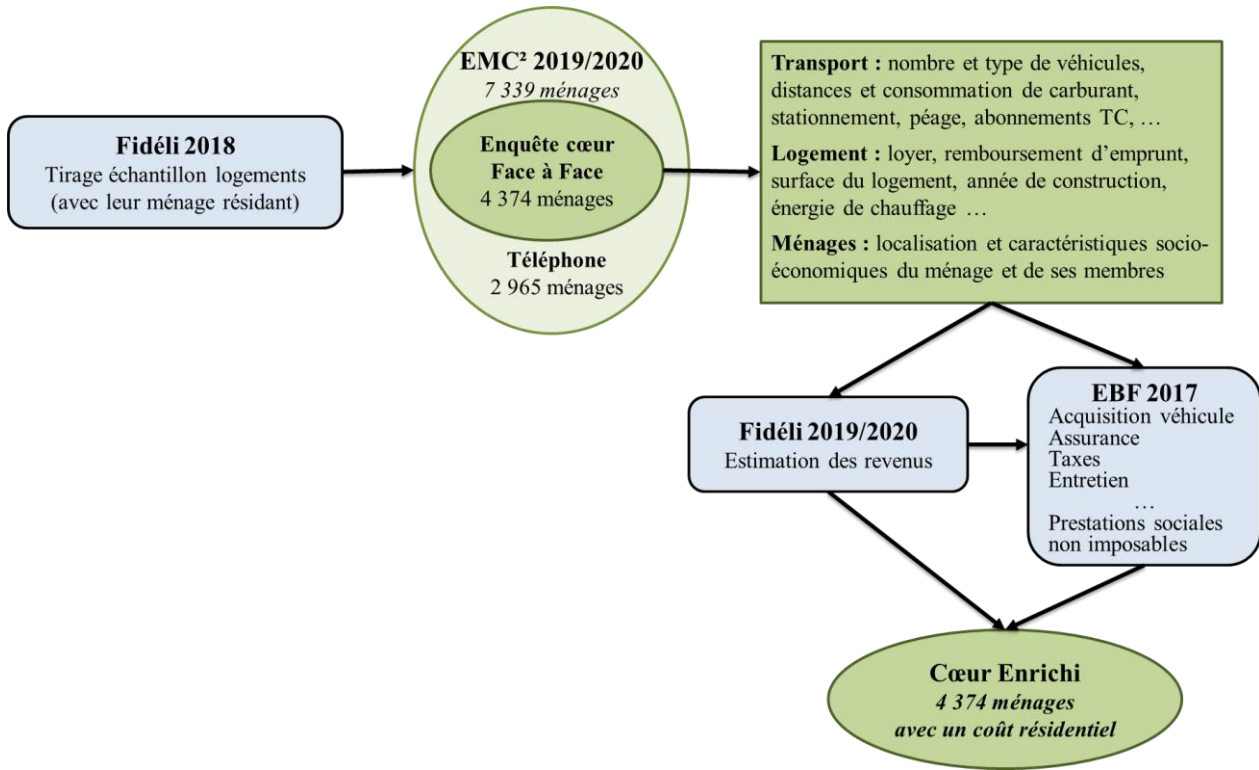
Fidéli 2018
Tirage échantillon logements (avec leur ménage résidant)

EMC² 2019/2020
7 339 ménages

Enquête cœur Face à Face
4 374 ménages

Téléphone
2 965 ménages

Transport : nombre et type de véhicules, distances et consommation de carburant, stationnement, péage, abonnements TC, …

Logement : loyer, remboursement d’emprunt, surface du logement, année de construction, énergie de chauffage …

Ménages : localisation et caractéristiques socio-économiques du ménage et de ses membres

Fidéli 2019/2020
Estimation des revenus

EBF 2017
Acquisition véhicule
Assurance
Taxes
Entretien
…
Prestations sociales non imposables

Cœur Enrichi
4 374 ménages
avec un coût résidentiel